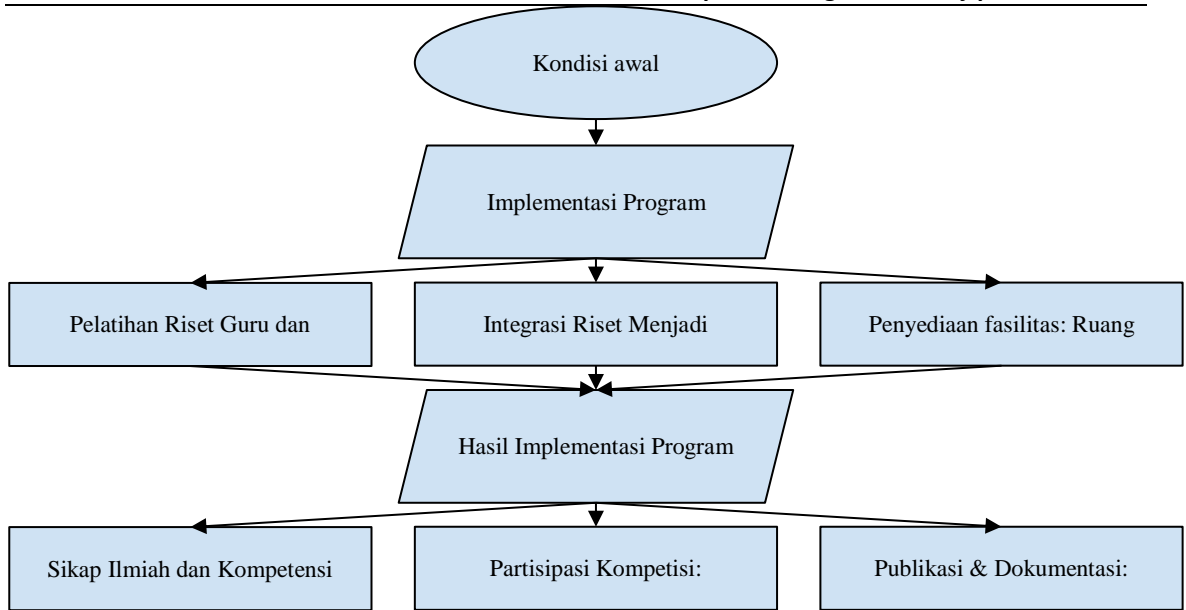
Kondisi awal

Implementasi Program

Pelatihan Riset Guru dan

Integrasi Riset Menjadi

Penyediaan fasilitas: Ruang

Hasil Implementasi Program

Sikap Ilmiah dan Kompetensi

Partisipasi Kompetisi:

Publikasi & Dokumentasi: